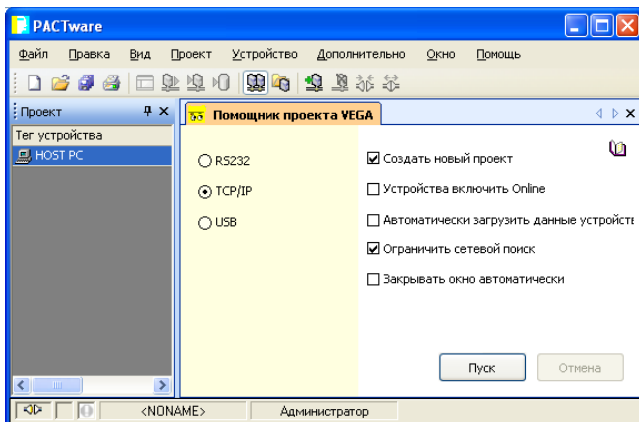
PACTware

Файл Правка Вид Проект Устройство Дополнительно Окно Помощь

Проект

Тег устройства

HOST PC

Помощник проекта VEGA

RS232

TCP/IP

USB

Создать новый проект

Устройства включить Online

Автоматически загрузить данные устройств

Ограничить сетевой поиск

Закрывать окно автоматически

Пуск

Отмена

<NONAME>

Администратор